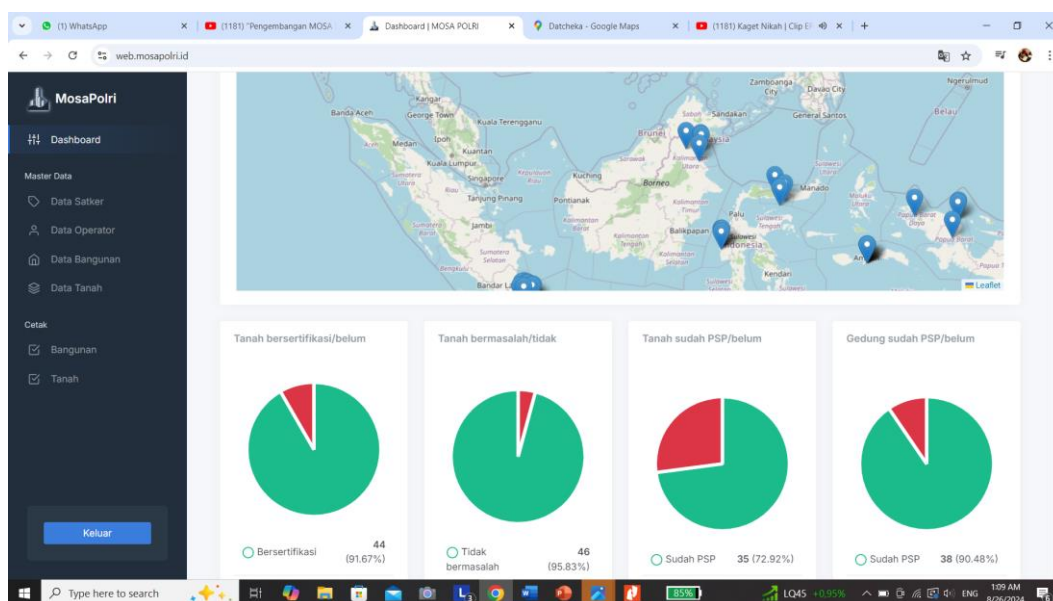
(1) WhatsApp
(1181) "Pengembangan MOSA
Dashboard | MOSA POLRI
Datcheka - Google Maps
(1181) Kaget Nikah | Clip E
web.mosapolri.id

MosaPolri
Dashboard
Master Data
Data Satker
Data Operator
Data Bangunan
Data Tanah
Cetak
Bangunan
Tanah
Keluar

Banda Aceh
George Town
Kuala Terengganu
Medan
Ipoh
Kuantan
Kuala Lumpur
Singapore
Tanjung Pinang
Jambi
Pontianak
Kuching
Brunei
Sandakan
Borneo
Balikpapan
Palu
Manado
Zamboanga City
Davao City
General Santos
Kendari
Bandar L
Leaflet

Tanah bersertifikasi/belum
Bersertifikasi 44 (91.67%)

Tanah bermasalah/tidak
Tidak bermasalah 46 (95.83%)

Tanah sudah PSP/belum
Sudah PSP 35 (72.92%)

Gedung sudah PSP/belum
Sudah PSP 38 (90.48%)

Type here to search
85%
LQ45 +0.95%
ENG
1:09 AM
8/26/2024